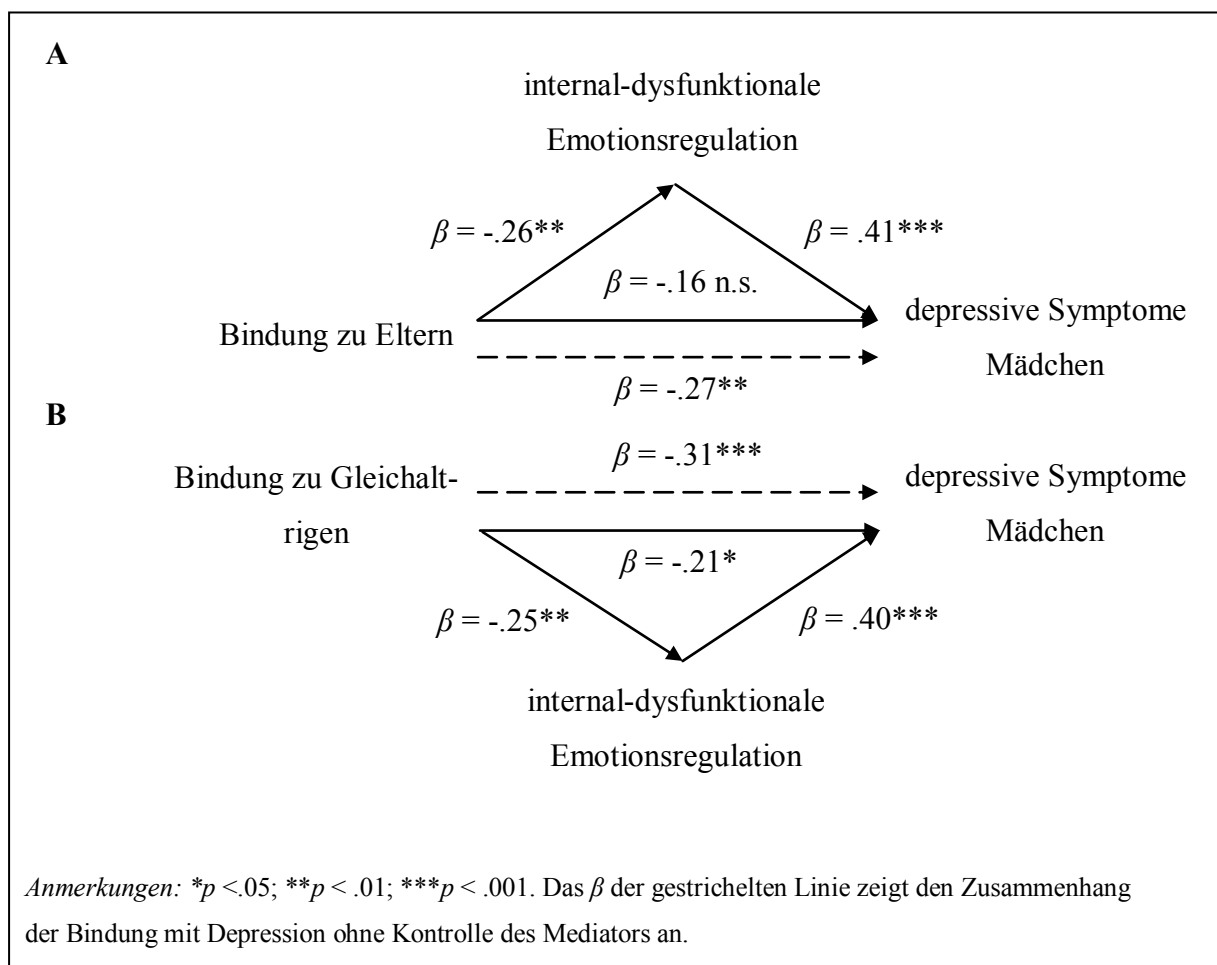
A

internal-dysfunktionale Emotionsregulation

$\beta$ = -.26**

$\beta$ = .41***

$\beta$ = -.16 n.s.

Bindung zu Eltern

depressive Symptome Mädchen

$\beta$ = -.27**

B

$\beta$ = -.31***

Bindung zu Gleichaltrigen

depressive Symptome Mädchen

$\beta$ = -.21*

$\beta$ = -.25**

$\beta$ = .40***

internal-dysfunktionale Emotionsregulation

*Anmerkungen:* *$p$ <.05; **$p$ < .01; ***$p$ < .001. Das $\beta$ der gestrichelten Linie zeigt den Zusammenhang der Bindung mit Depression ohne Kontrolle des Mediators an.